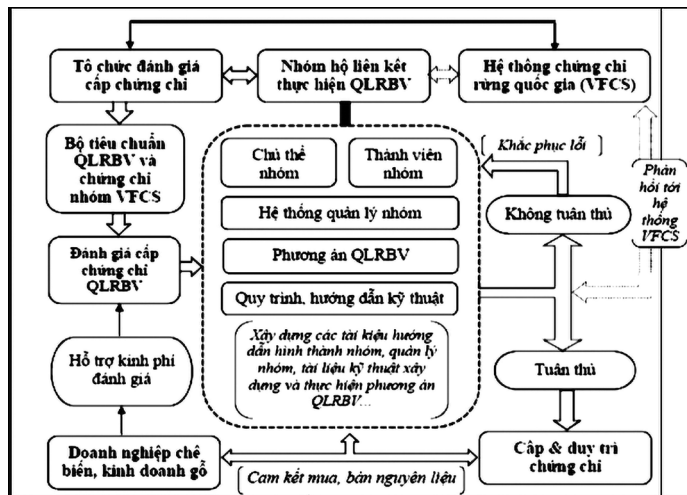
Tổ chức đánh giá cấp chứng chỉ

Nhóm hộ liên kết thực hiện QLRBV

Hệ thống chứng chỉ rừng quốc gia (VFCS)

Bộ tiêu chuẩn QLRBV và chứng chỉ nhóm VFCS

Khắc phục lỗi

Chủ thể nhóm

Thành viên nhóm

Phản hồi tới hệ thống VFCS

Hệ thống quản lý nhóm

Không tuân thủ

Đánh giá cấp chứng chỉ QLRBV

Phương án QLRBV

Quy trình, hướng dẫn kỹ thuật

Xây dựng các tài liệu hướng dẫn hình thành nhóm, quản lý nhóm, tài liệu kỹ thuật xây dựng và thực hiện phương án QLRBV...

Hỗ trợ kinh phí đánh giá

Tuân thủ

Doanh nghiệp chế biến, kinh doanh gỗ

Cam kết mua, bán nguyên liệu

Cấp & duy trì chứng chỉ